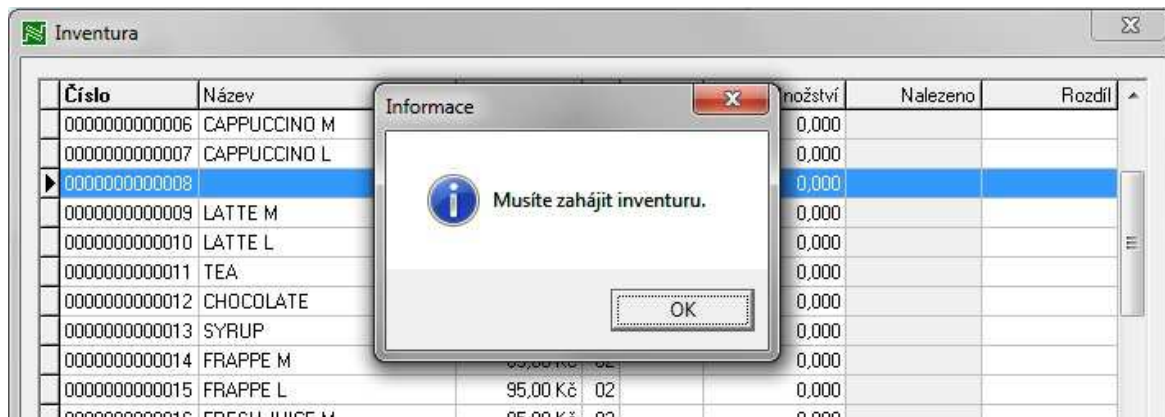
Inventura

| Číslo | Název | | | | nožství | Nalezeno | Rozdíl |
|---|---|---|---|---|---|---|---|
| 0000000000006 | CAPPUCCINO M | | | | 0,000 | | |
| 0000000000007 | CAPPUCCINO L | | | | 0,000 | | |
| 0000000000008 | | | | | 0,000 | | |
| 0000000000009 | LATTE M | | | | 0,000 | | |
| 0000000000010 | LATTE L | | | | 0,000 | | |
| 0000000000011 | TEA | | | | 0,000 | | |
| 0000000000012 | CHOCOLATE | | | | 0,000 | | |
| 0000000000013 | SYRUP | | | | 0,000 | | |
| 0000000000014 | FRAPPE M | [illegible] Kč | 02 | | 0,000 | | |
| 0000000000015 | FRAPPE L | 95,00 Kč | 02 | | 0,000 | | |
| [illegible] | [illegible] | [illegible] | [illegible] | | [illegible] | | |

Informace

Musíte zahájit inventuru.

OK